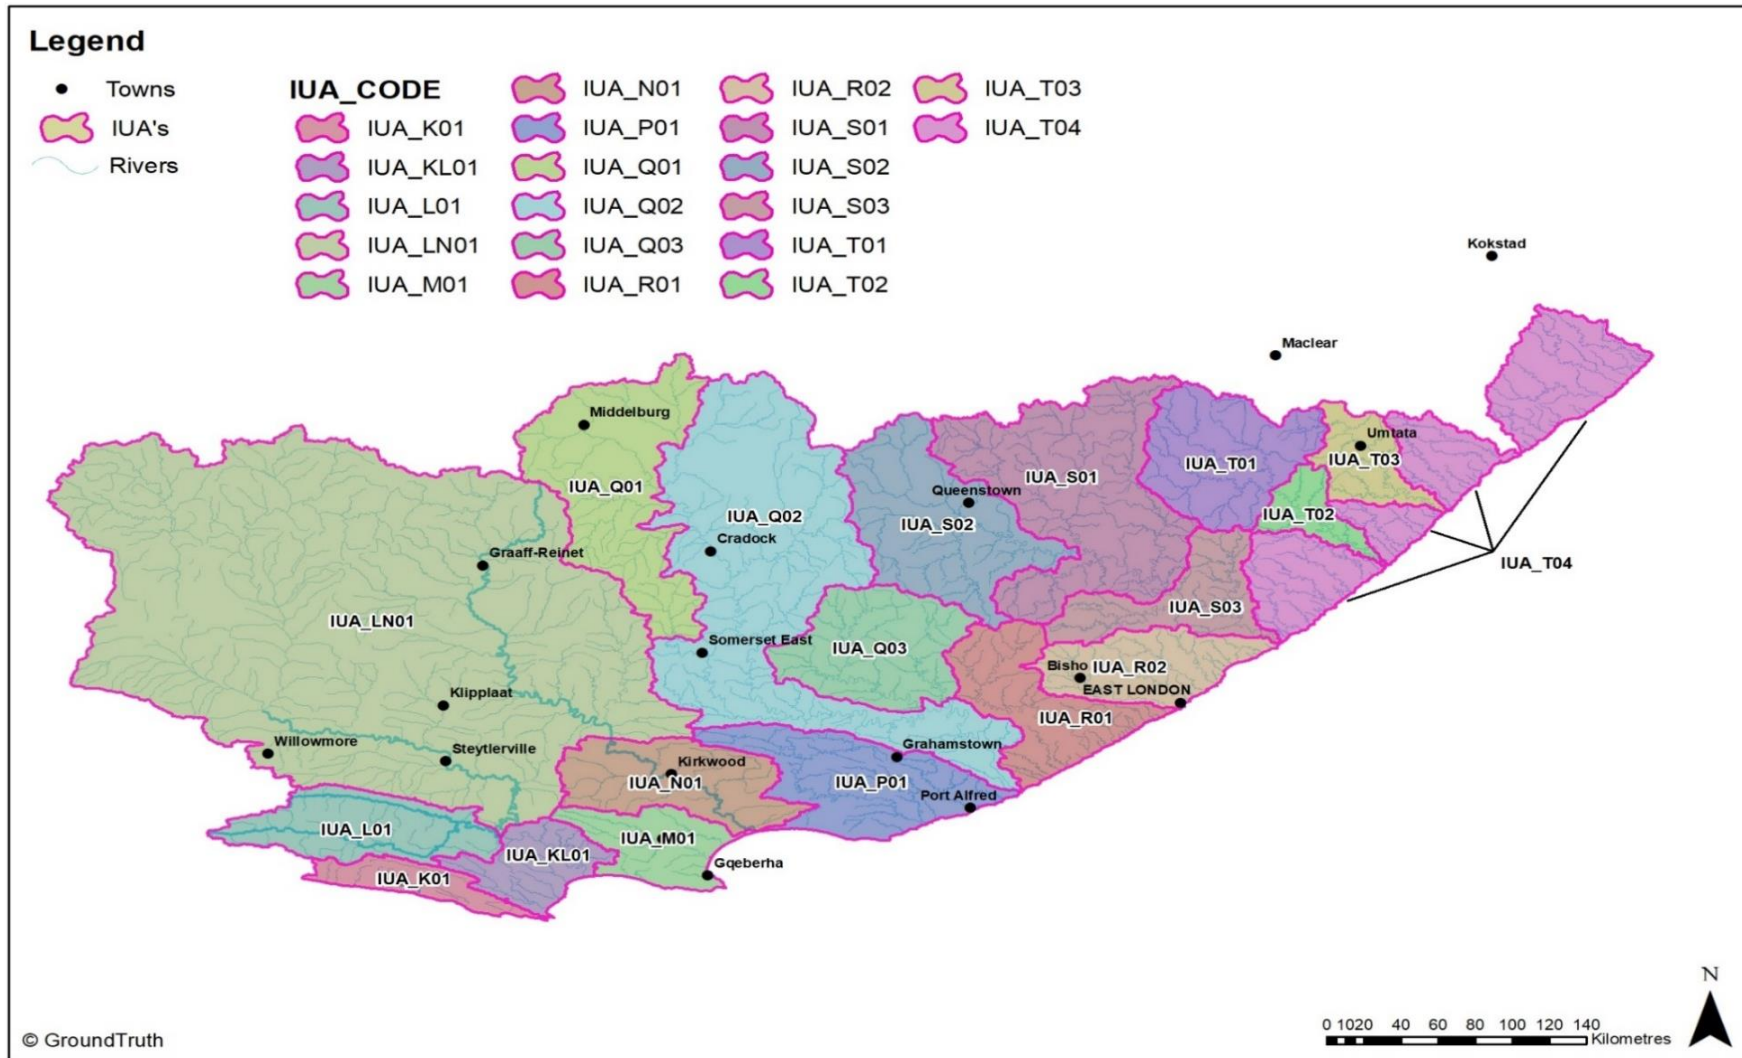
Legend

Towns
IUA's
Rivers

IUA_CODE
IUA_K01
IUA_KL01
IUA_L01
IUA_LN01
IUA_M01
IUA_N01
IUA_P01
IUA_Q01
IUA_Q02
IUA_Q03
IUA_R01
IUA_R02
IUA_S01
IUA_S02
IUA_S03
IUA_T01
IUA_T02
IUA_T03
IUA_T04

Kokstad
Maclear
Middelburg
Umtata
IUA_T03
IUA_T01
IUA_S01
Queenstown
IUA_Q01
IUA_Q02
IUA_S02
IUA_T02
Cradock
Graaff-Reinet
IUA_T04
IUA_S03
IUA_LN01
Somerset East
IUA_Q03
Bisho
IUA_R02
EAST LONDON
Klipplaat
IUA_R01
Willowmore
Steytlerville
Grahamstown
Kirkwood
IUA_N01
IUA_P01
Port Alfred
IUA_L01
IUA_M01
IUA_KL01
Gqeberha
IUA_K01

© GroundTruth

0 10 20 40 60 80 100 120 140 Kilometres
N